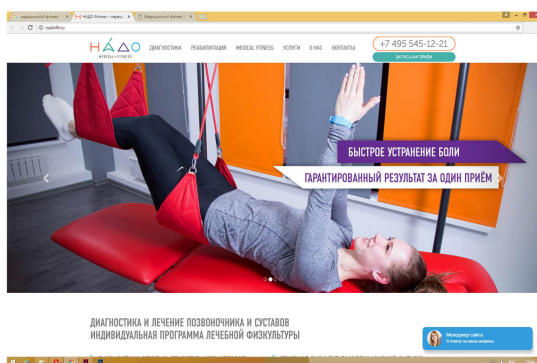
НА́ДО
MEDICAL FITNESS

ДИАГНОСТИКА РЕАБИЛИТАЦИЯ MEDICAL FITNESS УСЛУГИ О НАС КОНТАКТЫ

+7 495 545-12-21

ЗАПИСАТЬСЯ ПРИЁМ

БЫСТРОЕ УСТРАНЕНИЕ БОЛИ

ГАРАНТИРОВАННЫЙ РЕЗУЛЬТАТ ЗА ОДИН ПРИЁМ

ДИАГНОСТИКА И ЛЕЧЕНИЕ ПОЗВОНОЧНИКА И СУСТАВОВ
ИНДИВИДУАЛЬНАЯ ПРОГРАММА ЛЕЧЕБНОЙ ФИЗКУЛЬТУРЫ

Менеджер сайта
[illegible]